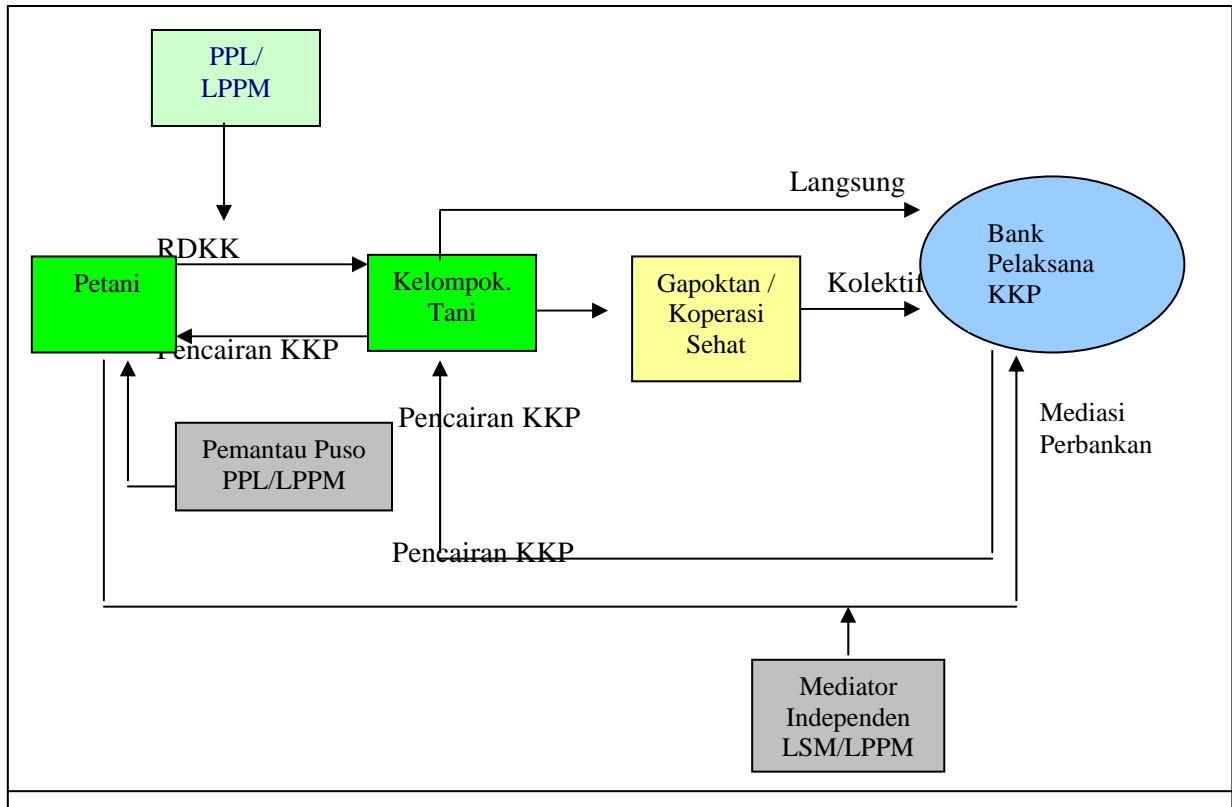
PPL/
LPPM

Langsung

RDKK

Petani

Kelompok.
Tani

Gapoktan /
Koperasi
Sehat

Kolektif

Bank
Pelaksana
KKP

Pencairan KKP

Pencairan KKP

Mediasi
Perbankan

Pemantau Puso
PPL/LPPM

Pencairan KKP

Mediator
Independen
LSM/LPPM